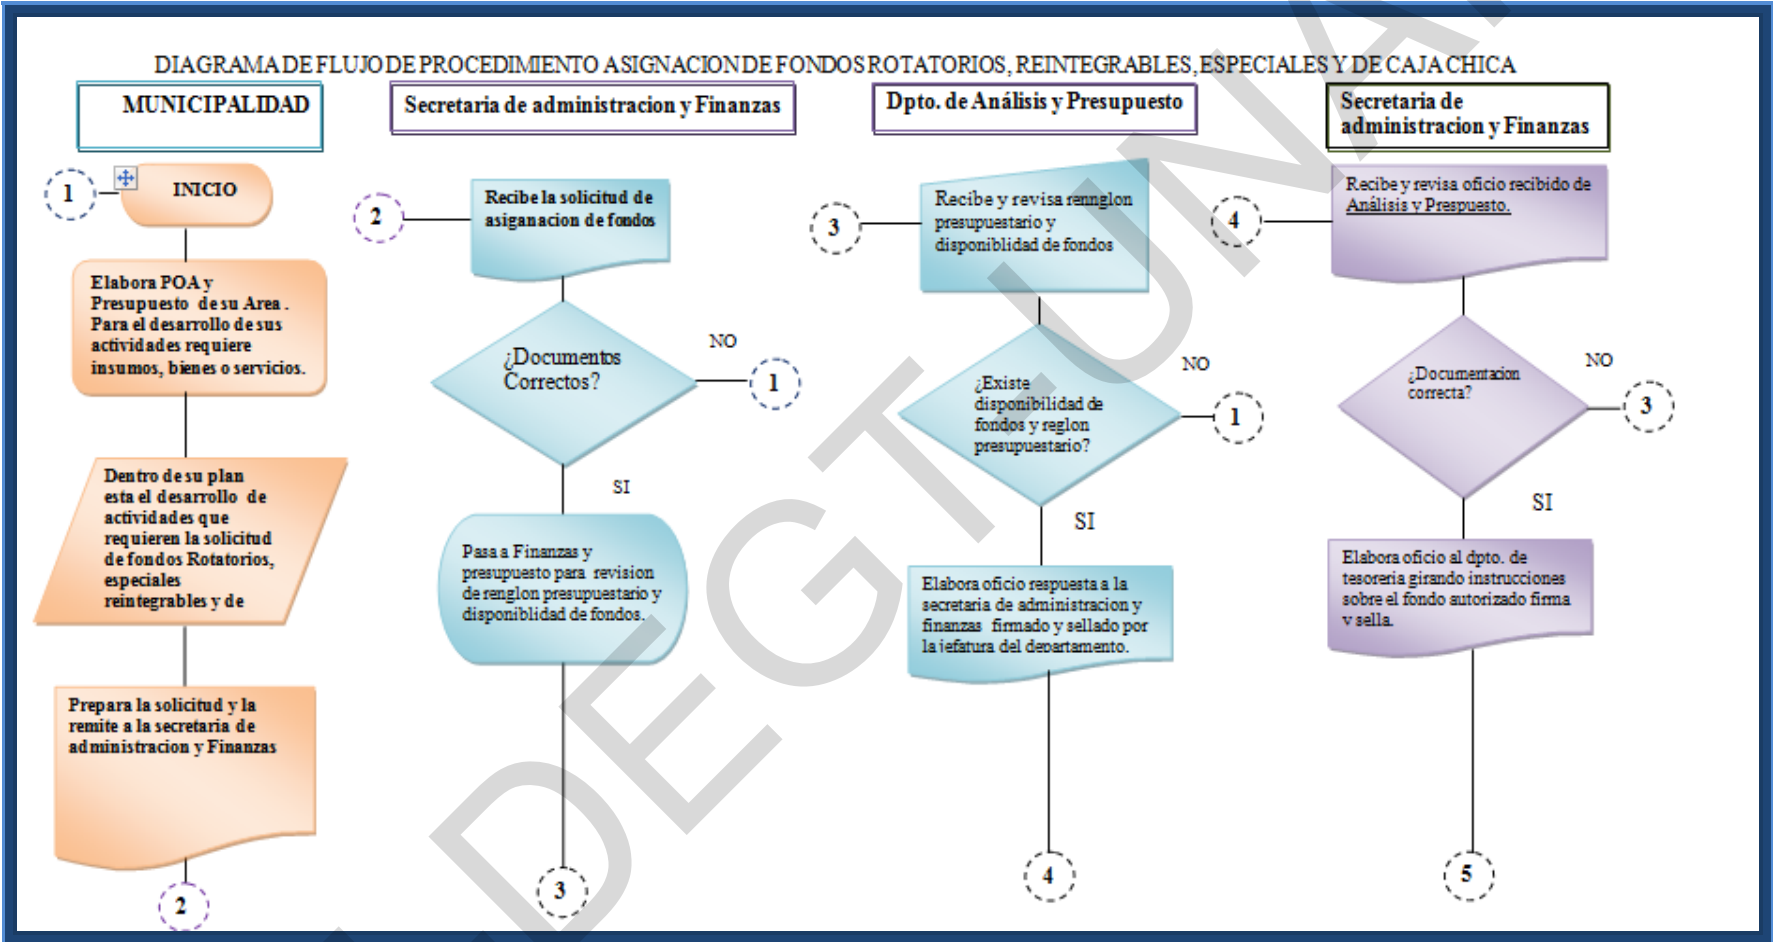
DIAGRAMA DE FLUJO DE PROCEDIMIENTO ASIGNACION DE FONDOS ROTATORIOS, REINTEGRABLES, ESPECIALES Y DE CAJA CHICA

MUNICIPALIDAD

Secretaria de administracion y Finanzas

Dpto. de Análisis y Presupuesto

Secretaria de administracion y Finanzas

1

INICIO

Elabora POA y Presupuesto de su Area . Para el desarrollo de sus actividades requiere insumos, bienes o servicios.

Dentro de su plan esta el desarrollo de actividades que requieren la solicitud de fondos Rotatorios, especiales reintegrables y de

Prepara la solicitud y la remite a la secretaria de administracion y Finanzas

2

2

Recibe la solicitud de asiganacion de fondos

¿Documentos Correctos?

NO

1

SI

Pasa a Finanzas y presupuesto para revision de renglon presupuestario y disponiblidad de fondos.

3

3

Recibe y revisa rennglon presupuestario y disponiblidad de fondos

¿Existe disponiblidad de fondos y reglon presupuestario?

NO

1

SI

Elabora oficio respuesta a la secretaria de administracion y finanzas firmado y sellado por la iefatura del departamento.

4

4

Recibe y revisa oficio recibido de Análisis y Prespuesto.

¿Documentacion correcta?

NO

3

SI

Elabora oficio al dpto. de tesoreria girando instrucciones sobre el fondo autorizado firma y sella.

5

DEGT-UNA